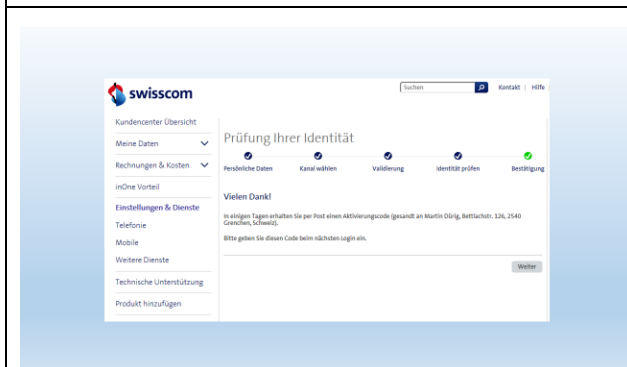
swisscom

Suchen

Kontakt | Hilfe

Kundencenter Übersicht

Meine Daten

Rechnungen & Kosten

inOne Vorteil

Einstellungen & Dienste

Telefonie

Mobile

Weitere Dienste

Technische Unterstützung

Produkt hinzufügen

Prüfung Ihrer Identität

Persönliche Daten

Kanal wählen

Validierung

Identität prüfen

Bestätigung

Vielen Dank!

In einigen Tagen erhalten Sie per Post einen Aktivierungscode (gesandt an Martin Dürig, Bettlachstr. 126, 2540 Grenchen, Schweiz).

Bitte geben Sie diesen Code beim nächsten Login ein.

Weiter